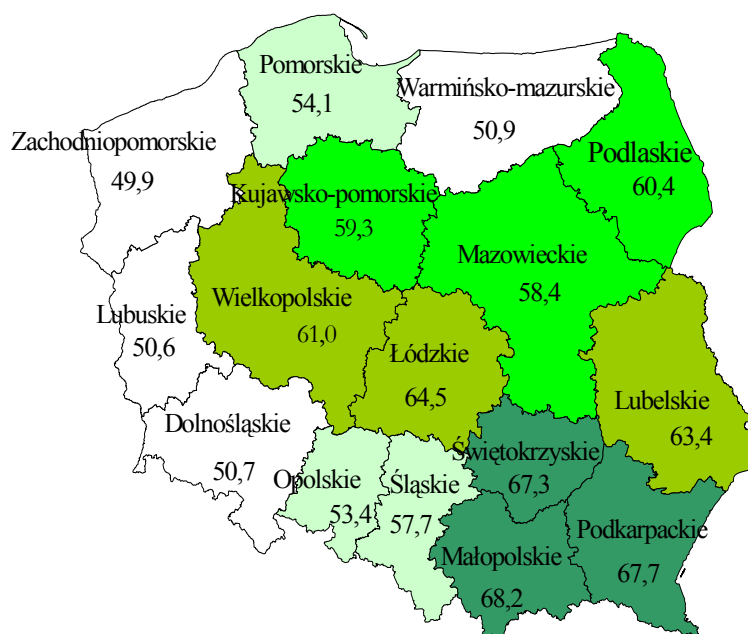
Pomorskie
54,1

Warmińsko-mazurskie
50,9

Zachodniopomorskie
49,9

Podlaskie
60,4

Kujawsko-pomorskie
59,3

Mazowieckie
58,4

Wielkopolskie
61,0

Lubuskie
50,6

Łódzkie
64,5

Lubelskie
63,4

Dolnośląskie
50,7

Świętokrzyskie
67,3

Opolskie
53,4

Śląskie
57,7

Podkarpackie
67,7

Małopolskie
68,2